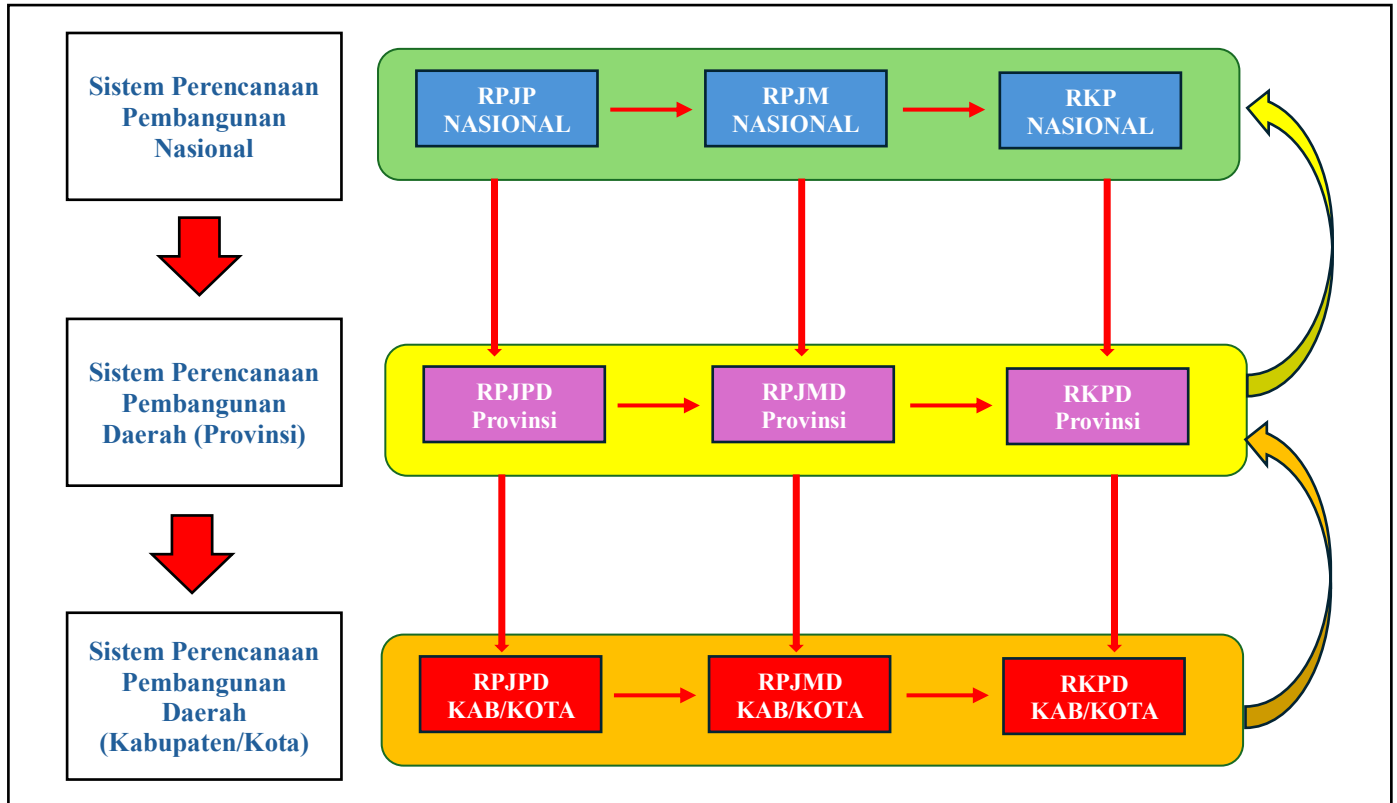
Sistem Perencanaan Pembangunan Nasional

RPJP NASIONAL

RPJM NASIONAL

RKP NASIONAL

Sistem Perencanaan Pembangunan Daerah (Provinsi)

RPJPD Provinsi

RPJMD Provinsi

RKPD Provinsi

Sistem Perencanaan Pembangunan Daerah (Kabupaten/Kota)

RPJPD KAB/KOTA

RPJMD KAB/KOTA

RKPD KAB/KOTA